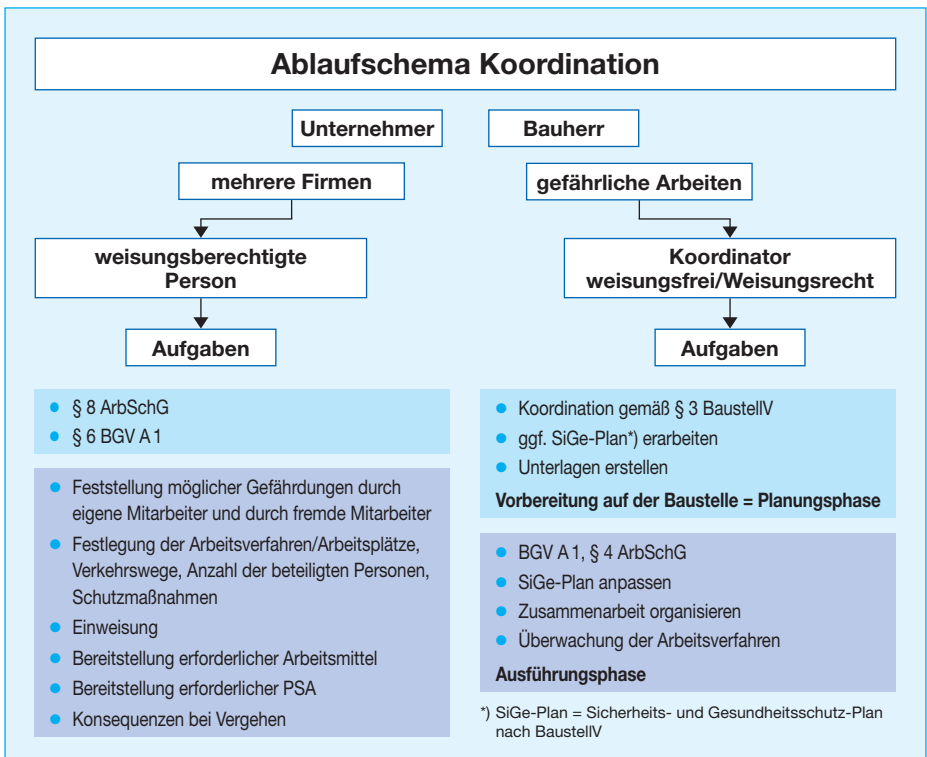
Ablaufschema Koordination

Unternehmer

Bauherr

mehrere Firmen

gefährliche Arbeiten

weisungsberechtigte Person

Koordinator weisungsfrei/Weisungsrecht

Aufgaben

Aufgaben

- § 8 ArbSchG
- § 6 BGV A 1

- Feststellung möglicher Gefährdungen durch eigene Mitarbeiter und durch fremde Mitarbeiter
- Festlegung der Arbeitsverfahren/Arbeitsplätze, Verkehrswege, Anzahl der beteiligten Personen, Schutzmaßnahmen
- Einweisung
- Bereitstellung erforderlicher Arbeitsmittel
- Bereitstellung erforderlicher PSA
- Konsequenzen bei Vergehen

- Koordination gemäß § 3 BaustellV
- ggf. SiGe-Plan*) erarbeiten
- Unterlagen erstellen

Vorbereitung auf der Baustelle = Planungsphase

- BGV A 1, § 4 ArbSchG
- SiGe-Plan anpassen
- Zusammenarbeit organisieren
- Überwachung der Arbeitsverfahren

Ausführungsphase

*) SiGe-Plan = Sicherheits- und Gesundheitsschutz-Plan nach BaustellV